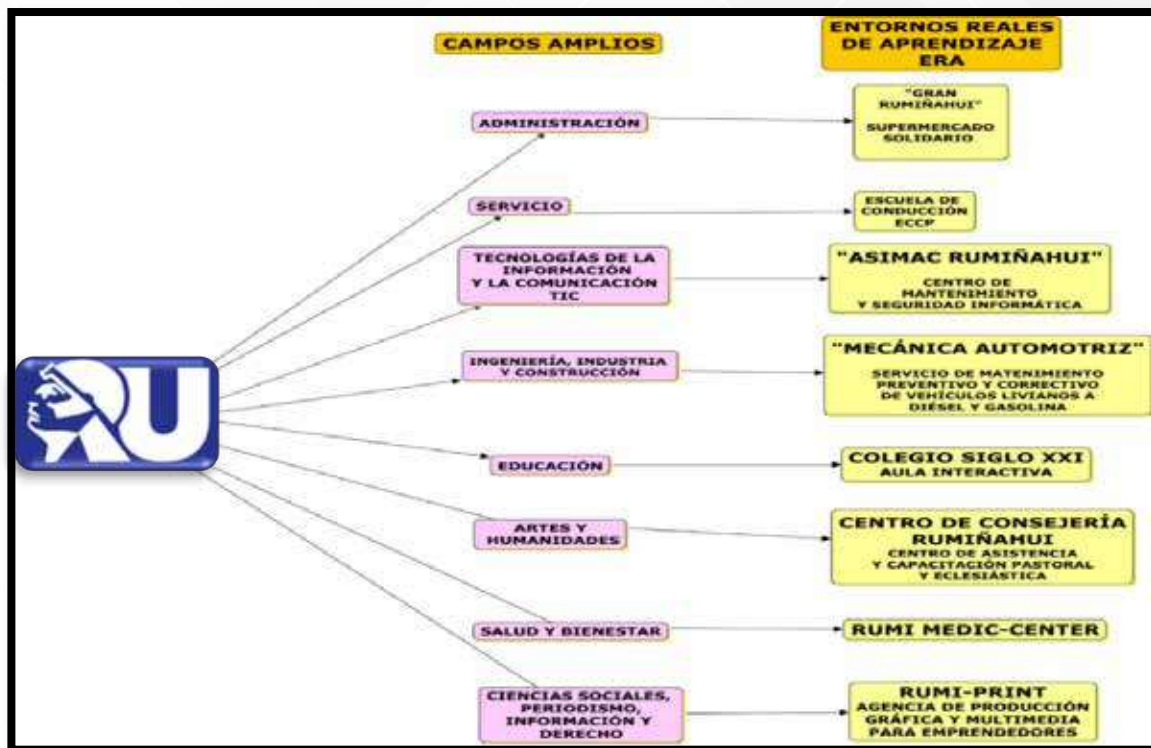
CAMPOS AMPLIOS

ENTORNOS REALES DE APRENDIZAJE ERA

ADMINISTRACIÓN

"GRAN RUMIÑAHUI"

SUPERMERCADO SOLIDARIO

SERVICIO

ESCUELA DE CONDUCCIÓN ECCP

TECNOLOGÍAS DE LA INFORMACIÓN Y LA COMUNICACIÓN TIC

"ASIMAC RUMIÑAHUI"

CENTRO DE MANTENIMIENTO Y SEGURIDAD INFORMÁTICA

INGENIERÍA, INDUSTRIA Y CONSTRUCCIÓN

"MECÁNICA AUTOMOTRIZ"

SERVICIO DE MATENIMIENTO PREVENTIVO Y CORRECTIVO DE VEHÍCULOS LIVIANOS A DIÉSEL Y GASOLINA

EDUCACIÓN

COLEGIO SIGLO XXI
AULA INTERACTIVA

ARTES Y HUMANIDADES

CENTRO DE CONSEJERÍA RUMIÑAHUI
CENTRO DE ASISTENCIA Y CAPACITACIÓN PASTORAL Y ECLESIÁSTICA

SALUD Y BIENESTAR

RUMI MEDIC-CENTER

CIENCIAS SOCIALES, PERIODISMO, INFORMACIÓN Y DERECHO

RUMI-PRINT
AGENCIA DE PRODUCCIÓN GRÁFICA Y MULTIMEDIA PARA EMPRENDEDORES